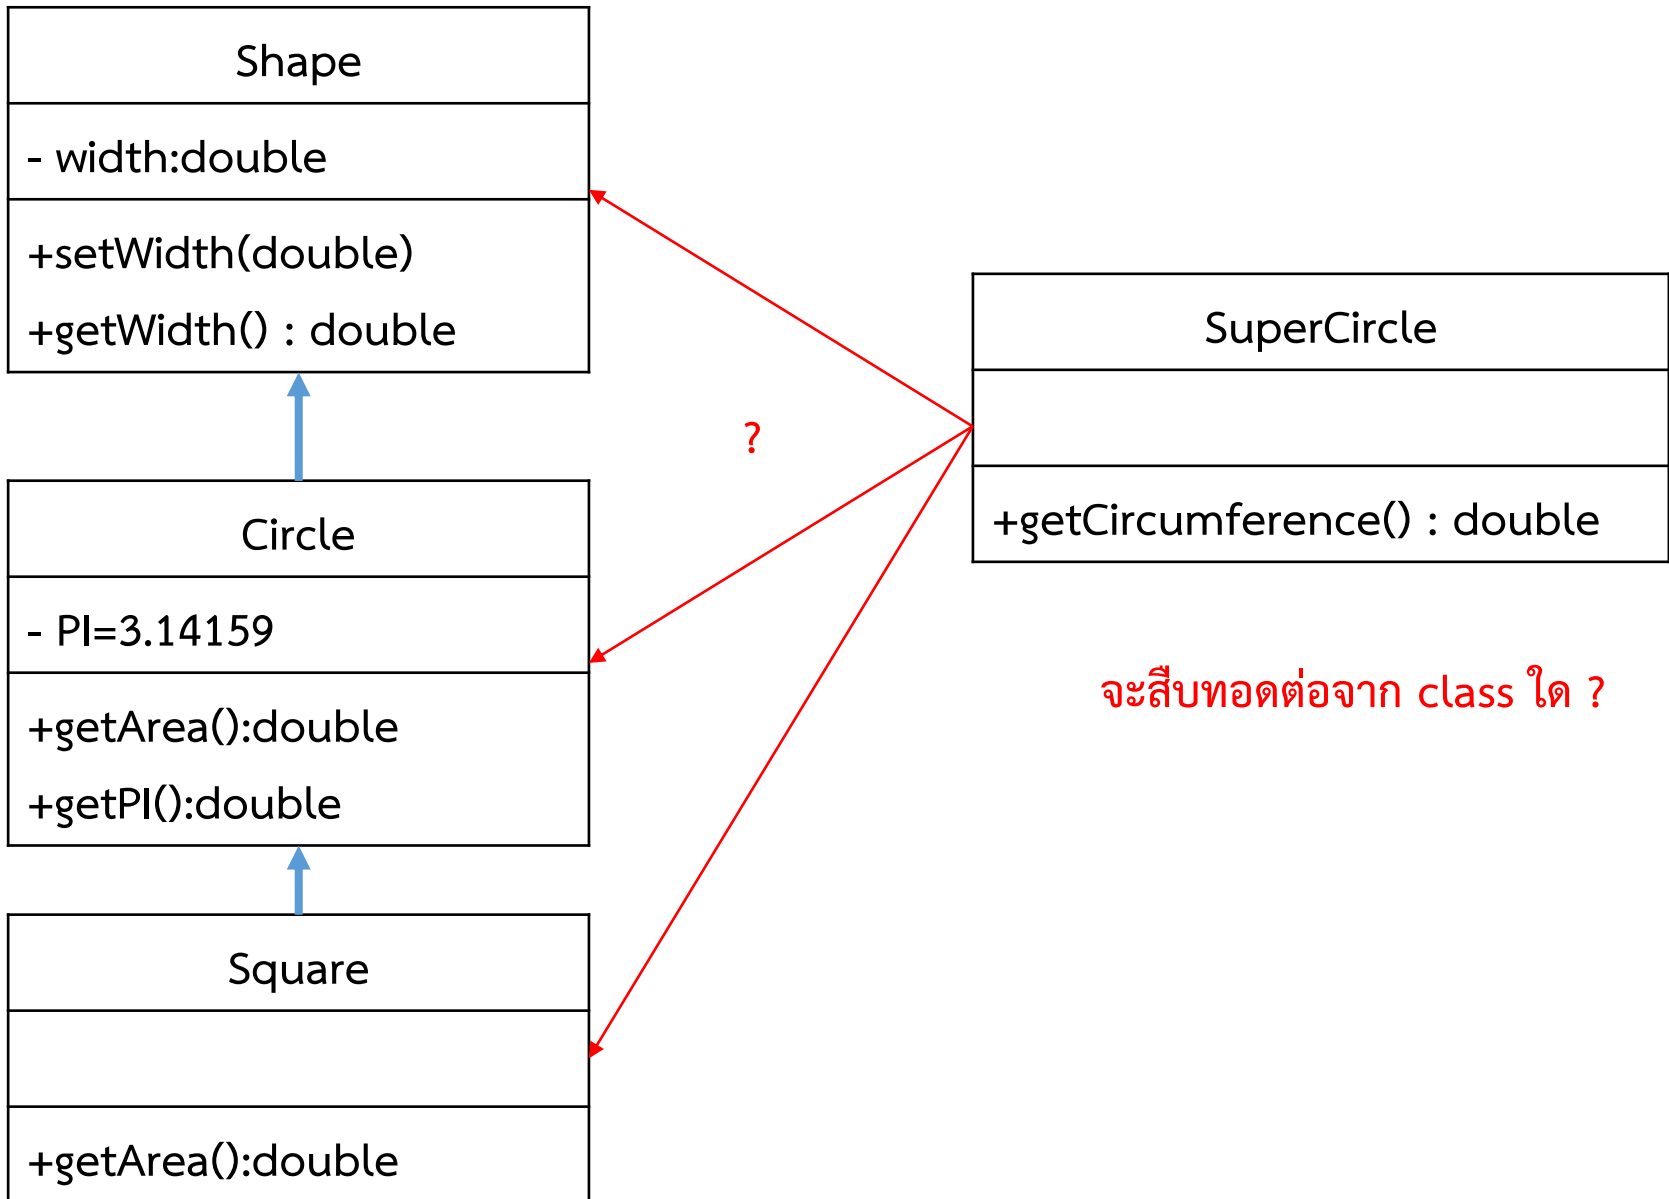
Shape

- width:double

+setWidth(double)

+getWidth() : double

Circle

- PI=3.14159

+getArea():double

+getPI():double

Square

+getArea():double

?

SuperCircle

+getCircumference() : double

จะสืบทอดต่อจาก class ใด ?